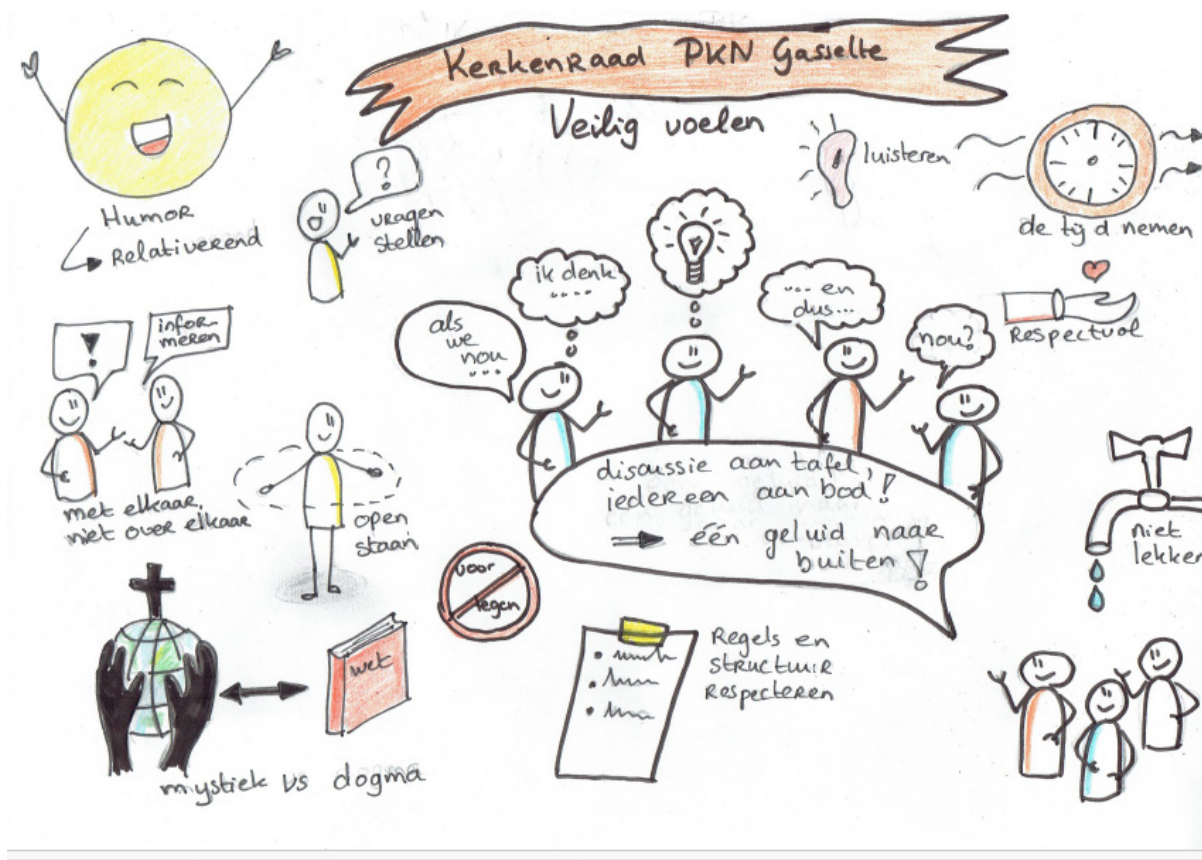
Kerkenraad PKN Gasselte

Veilig voelen

Humor
Relativerend

vragen stellen

luisteren

de tijd nemen

Respectvol

ik denk ....

... en dus...

nou?

als we nou ...

!

informeren

met elkaar, niet over elkaar

open staan

disussie aan tafel, iedereen aan bod!
→ één geluid naar buiten!

niet lekken

voor
tegen

Regels en structuur respecteren

wet

mystiek vs dogma